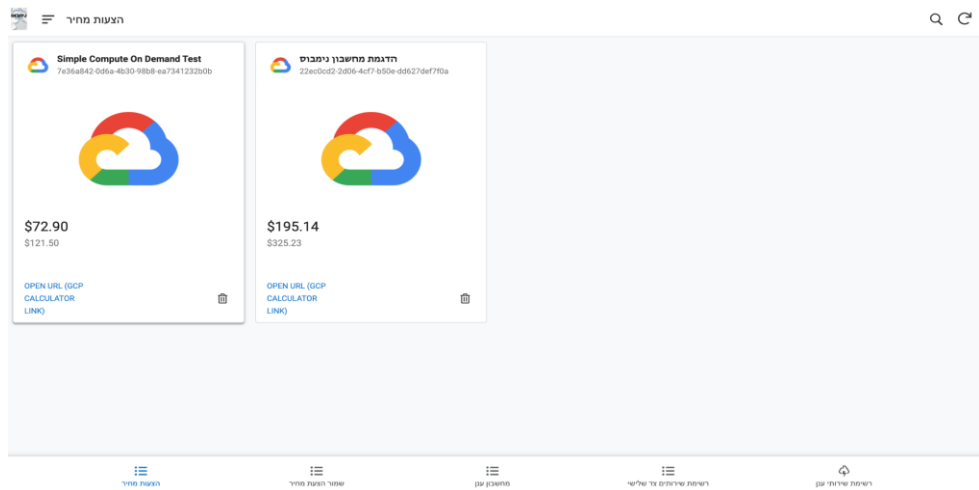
הצעות מחיר

Simple Compute On Demand Test
7e36a842-0d6a-4b30-98b8-ea7341232b0b

$72.90
$121.50

OPEN URL (GCP CALCULATOR LINK)

הדגמת מחשבון נימבוס
22ec0cd2-2d06-4cf7-b50e-dd627def7f0a

$195.14
$325.23

OPEN URL (GCP CALCULATOR LINK)

הצעות מחיר
שמור הצעות מחיר
מחשבון ענן
רשימת שירותים צד שלישי
רשימת שירותי ענן